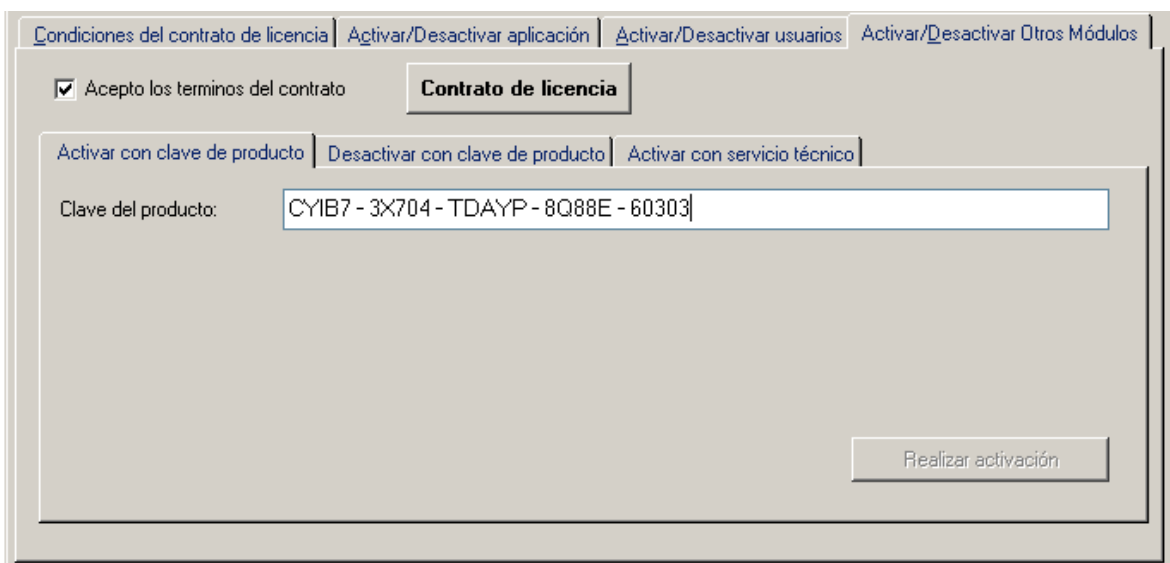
Condiciones del contrato de licencia | Activar/Desactivar aplicación | Activar/Desactivar usuarios | Activar/Desactivar Otros Módulos

Acepto los terminos del contrato

Contrato de licencia

Activar con clave de producto | Desactivar con clave de producto | Activar con servicio técnico

Clave del producto: CYIB7 - 3X704 - TDAYP - 8Q88E - 60303

Realizar activación